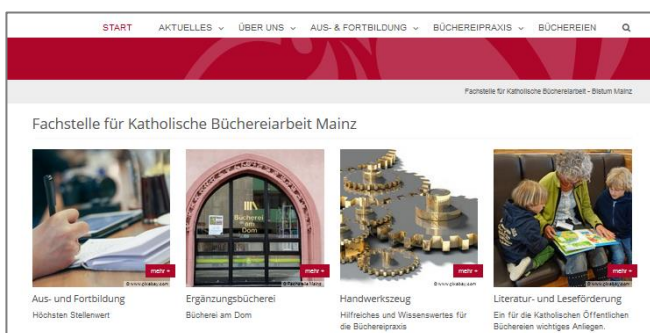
START AKTUELLES ⌄ ÜBER UNS ⌄ AUS- & FORTBILDUNG ⌄ BÜCHEREIPRAXIS ⌄ BÜCHEREIEN

Fachstelle für Katholische Büchereiarbeit - Bistum Mainz

Fachstelle für Katholische Büchereiarbeit Mainz

© www.pixabay.com
mehr +
Aus- und Fortbildung
Höchsten Stellenwert

Bücherei am Dom
© Fachstelle Mainz
mehr +
Ergänzungsbücherei
Bücherei am Dom

© www.pixabay.com
mehr +
Handwerkszeug
Hilfreiches und Wissenswertes für die Büchereipraxis

© www.pixabay.com
mehr +
Literatur- und Leseförderung
Ein für die Katholischen Öffentlichen Büchereien wichtiges Anliegen.